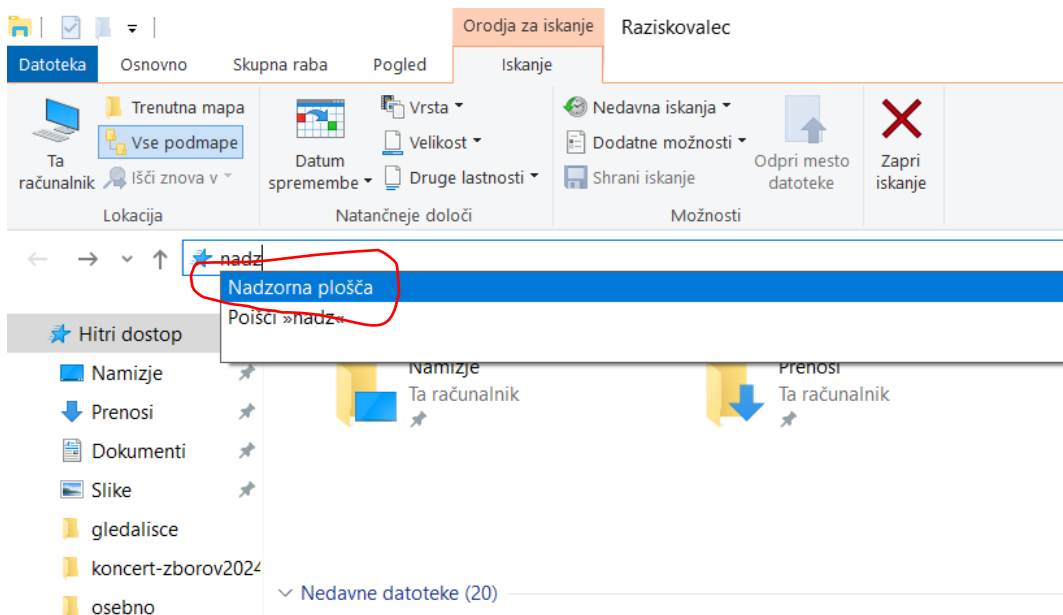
Orodja za iskanje | Raziskovalec

Datoteka | Osnovno | Skupna raba | Pogled | Iskanje

Ta računalnik
Trenutna mapa
Vse podmape
Išči znova v
Lokacija

Datum spremembe
Vrsta
Velikost
Druge lastnosti
Natančneje določi

Nedavna iskanja
Dodatne možnosti
Shrani iskanje
Odpri mesto datoteke
Možnosti

Zapri iskanje

nadz

Nadzorna plošča
Poišči »nadz«

Hitri dostop
Namizje
Prenosi
Dokumenti
Slike
gledalisce
koncert-zborov2024
osebno

Namizje
Ta računalnik
Prenosi
Ta računalnik

Nedavne datoteke (20)